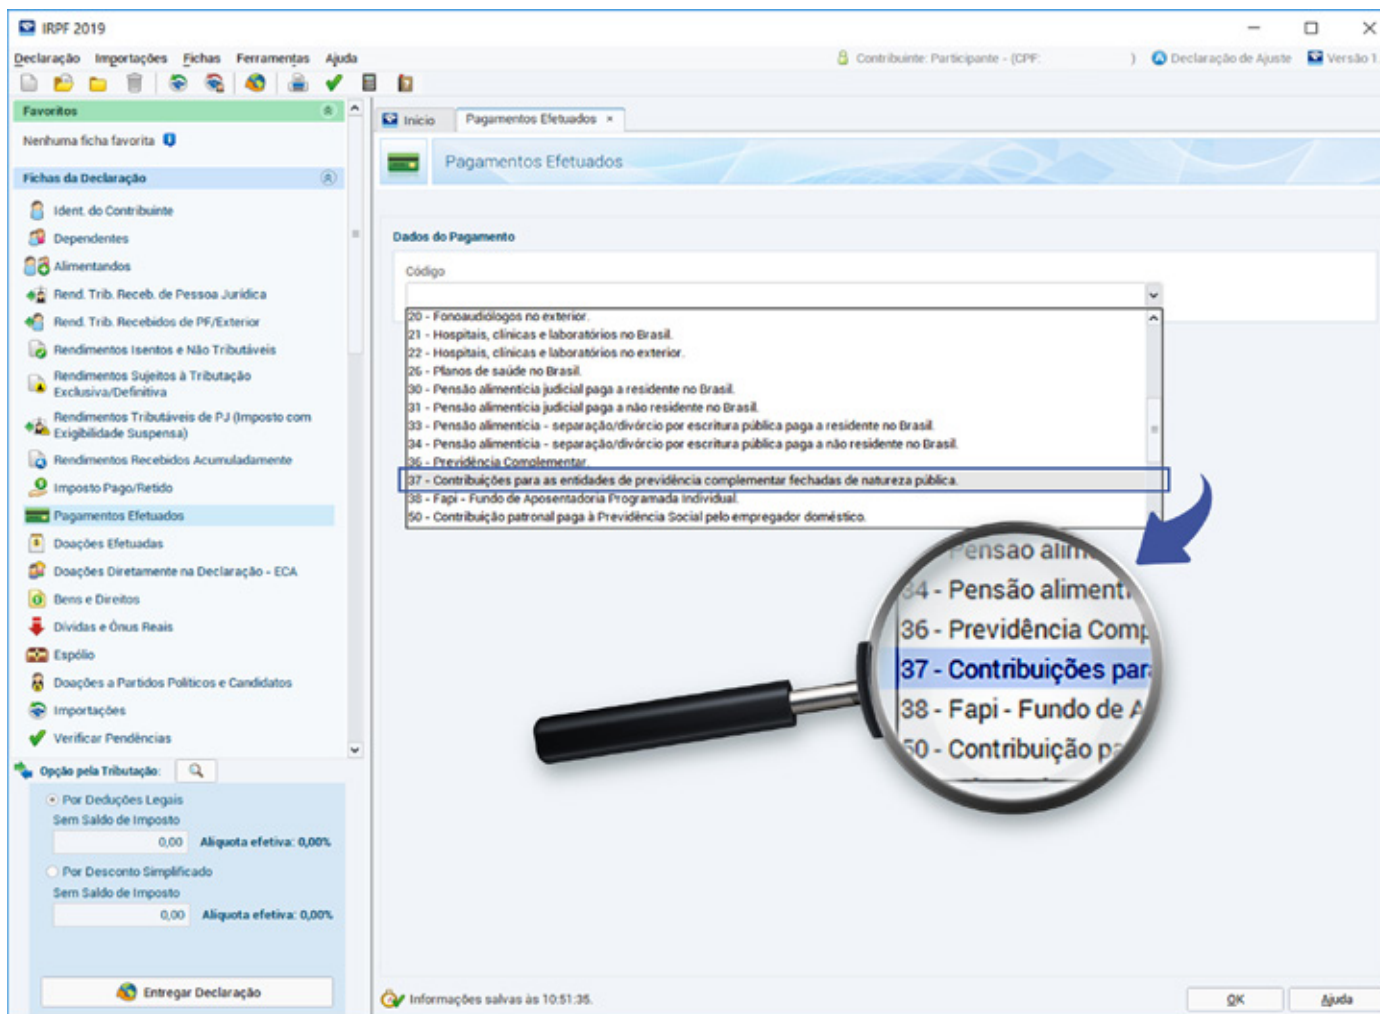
IRPF 2019

Declaração Importações Fichas Ferramentas Ajuda

Contribuinte: Participante - (CPF: ) Declaração de Ajuste Versão 1.

Favoritos

Nenhuma ficha favorita

Fichas da Declaração

Ident. do Contribuinte
Dependentes
Alimentandos
Rend. Trib. Receb. de Pessoa Jurídica
Rend. Trib. Recebidos de PF/Exterior
Rendimentos Isentos e Não Tributáveis
Rendimentos Sujeitos à Tributação Exclusiva/Definitiva
Rendimentos Tributáveis de PJ (Imposto com Exigibilidade Suspensa)
Rendimentos Recebidos Acumuladamente
Imposto Pago/Retido
Pagamentos Efetuados
Doações Efetuadas
Doações Diretamente na Declaração - ECA
Bens e Direitos
Dívidas e Ônus Reais
Espólio
Doações a Partidos Políticos e Candidatos
Importações
Verificar Pendências

Opção pela Tributação:

Por Deduções Legais
Sem Saldo de Imposto
0,00 Alíquota efetiva: 0,00%
Por Desconto Simplificado
Sem Saldo de Imposto
0,00 Alíquota efetiva: 0,00%

Entregar Declaração

Início Pagamentos Efetuados ×

Pagamentos Efetuados

Dados do Pagamento

Código

20 - Fonoaudiólogos no exterior.
21 - Hospitais, clínicas e laboratórios no Brasil.
22 - Hospitais, clínicas e laboratórios no exterior.
26 - Planos de saúde no Brasil.
30 - Pensão alimentícia judicial paga a residente no Brasil.
31 - Pensão alimentícia judicial paga a não residente no Brasil.
33 - Pensão alimentícia - separação/divórcio por escritura pública paga a residente no Brasil.
34 - Pensão alimentícia - separação/divórcio por escritura pública paga a não residente no Brasil.
36 - Previdência Complementar.
37 - Contribuições para as entidades de previdência complementar fechadas de natureza pública.
38 - Fapi - Fundo de Aposentadoria Programada Individual.
50 - Contribuição patronal paga à Previdência Social pelo empregador doméstico.

Pensão alim
34 - Pensão aliment
36 - Previdência Comp
37 - Contribuições par
38 - Fapi - Fundo de A
50 - Contribuição p

Informações salvas às 10:51:35.

OK Ajuda